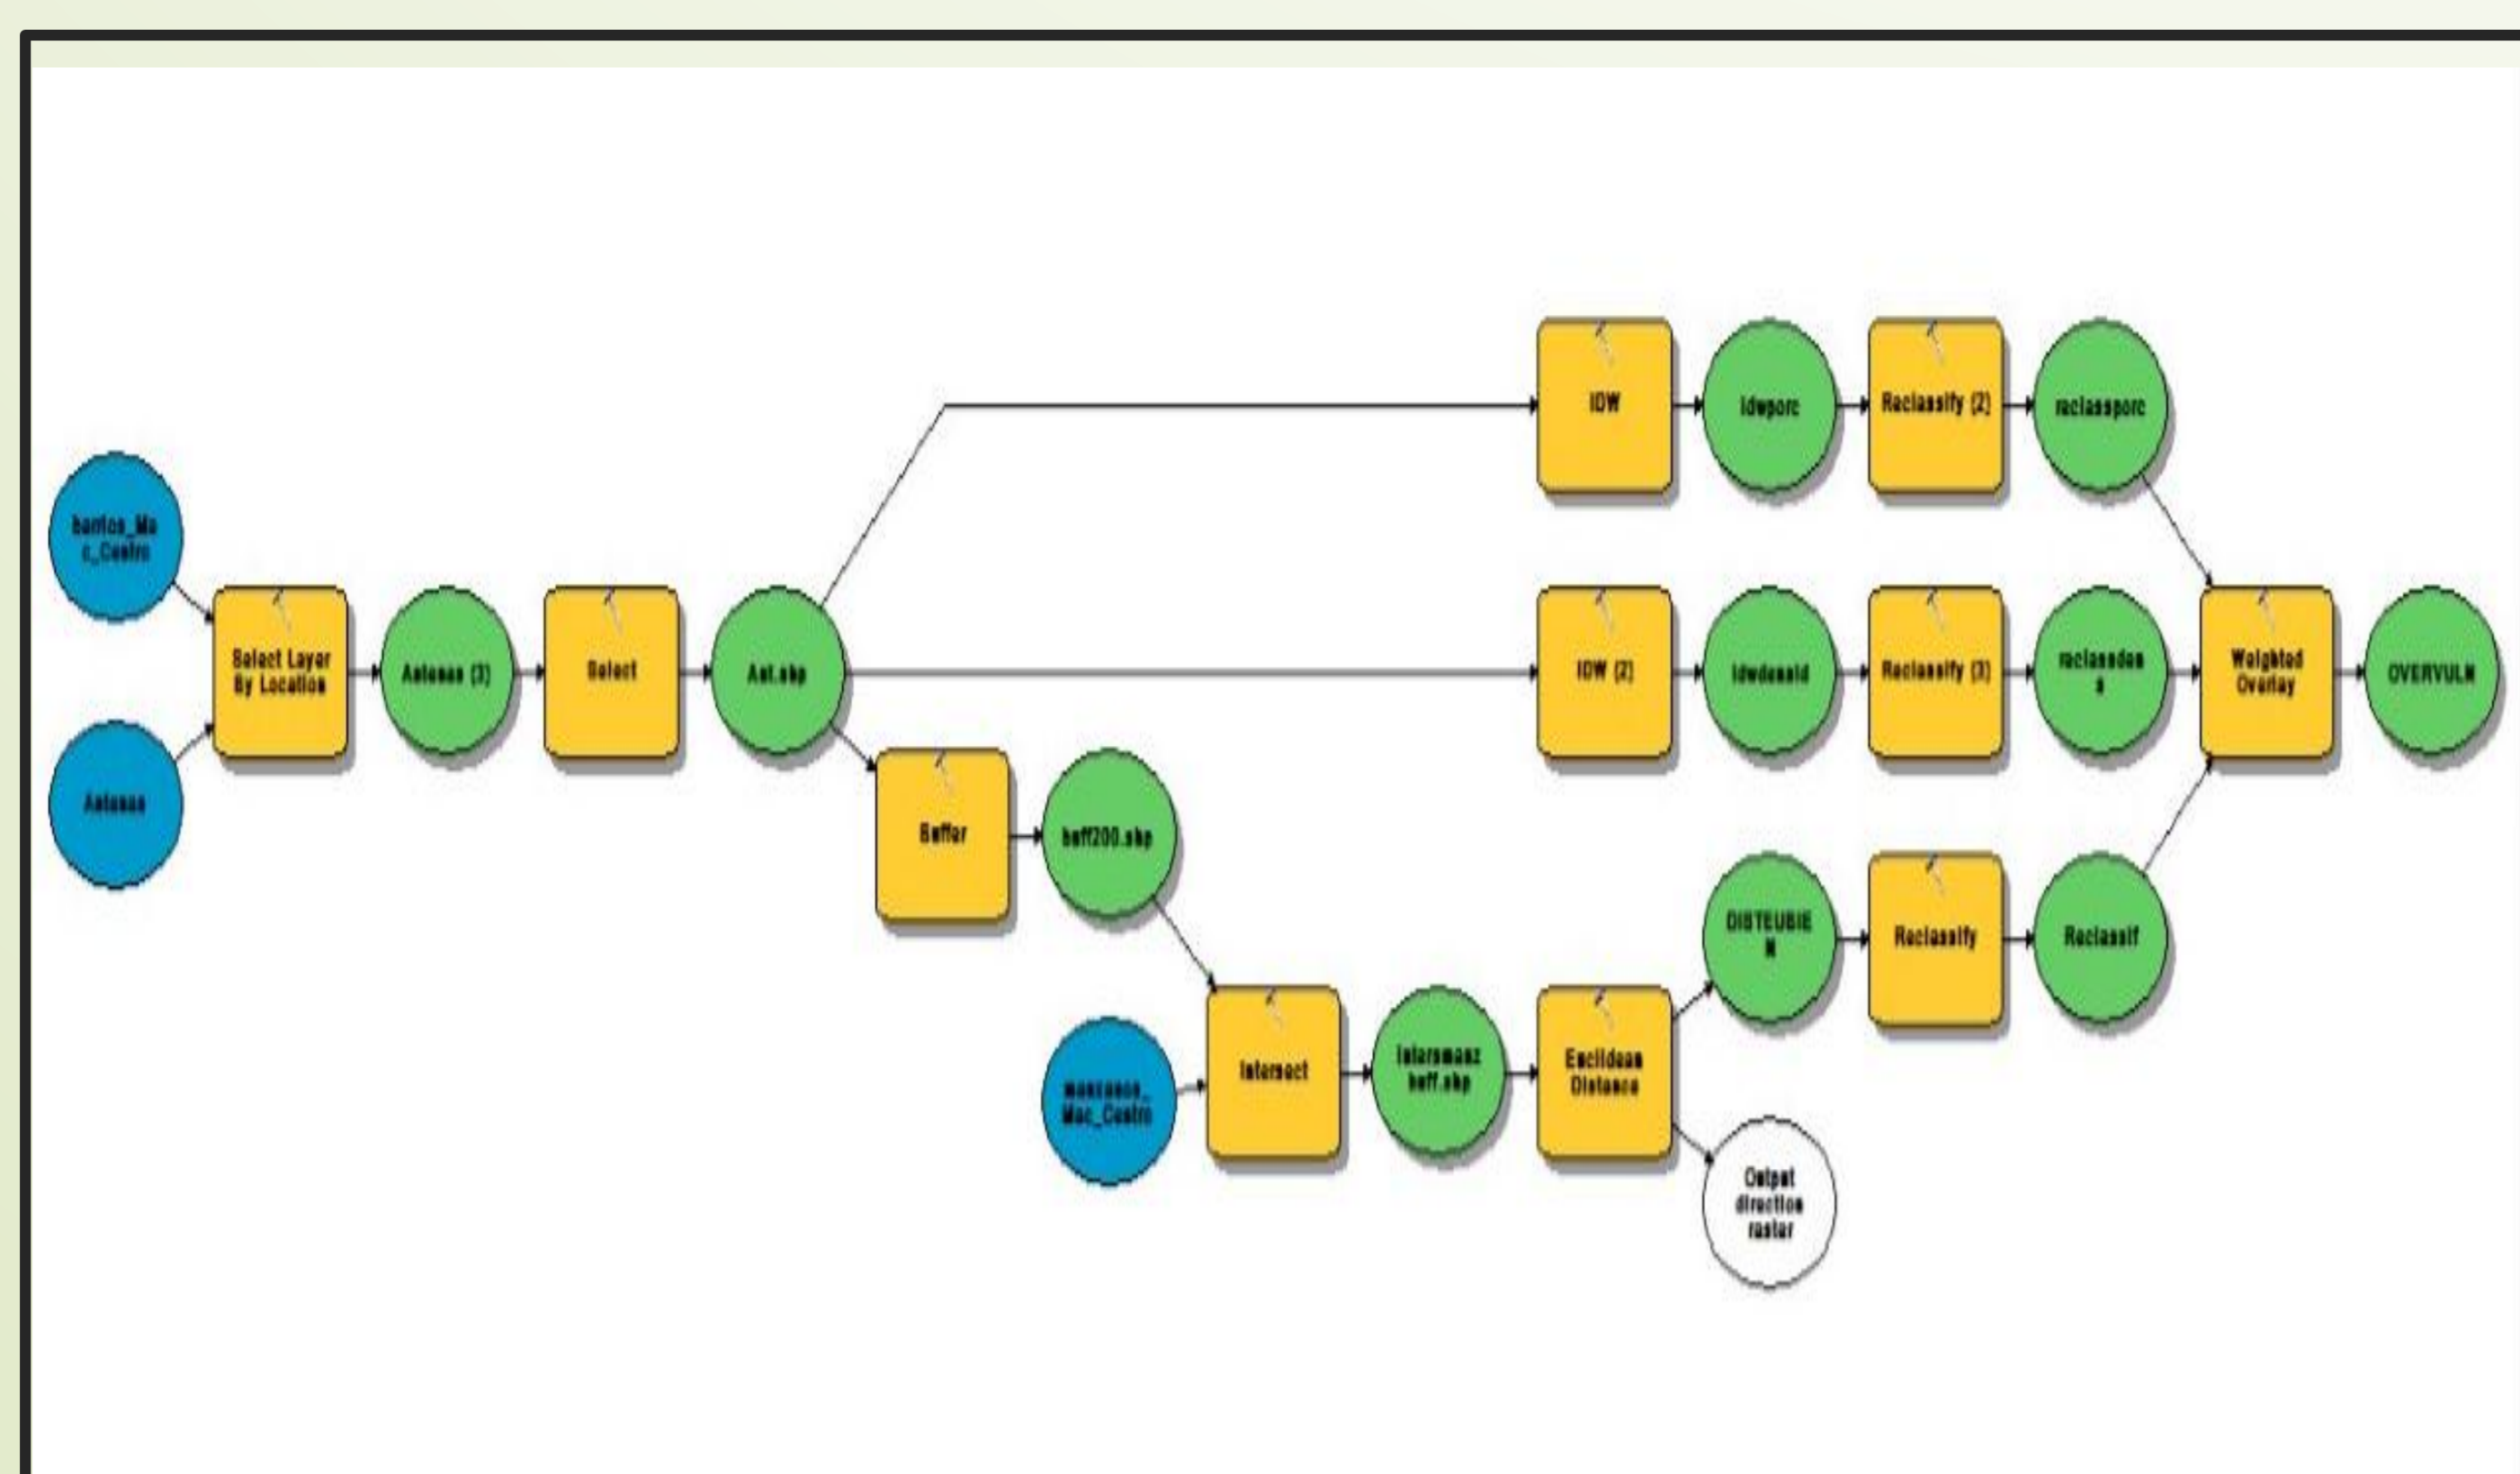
barrios_Mac_Centro

Antenas

Select Layer By Location

Antenas (2)

Select

Ant.shp

IDW

idwporc

Reclassify (2)

reclassporc

IDW (2)

idwdensid

Reclassify (3)

reclasdens

Weighted Overlay

OVERVULN

Buffer

buff200.shp

manzanas_Mac_Centro

Intersect

Intersmanzbuff.shp

Euclidean Distance

DISTEUBIEN

Reclassify

Reclassif

Output direction raster